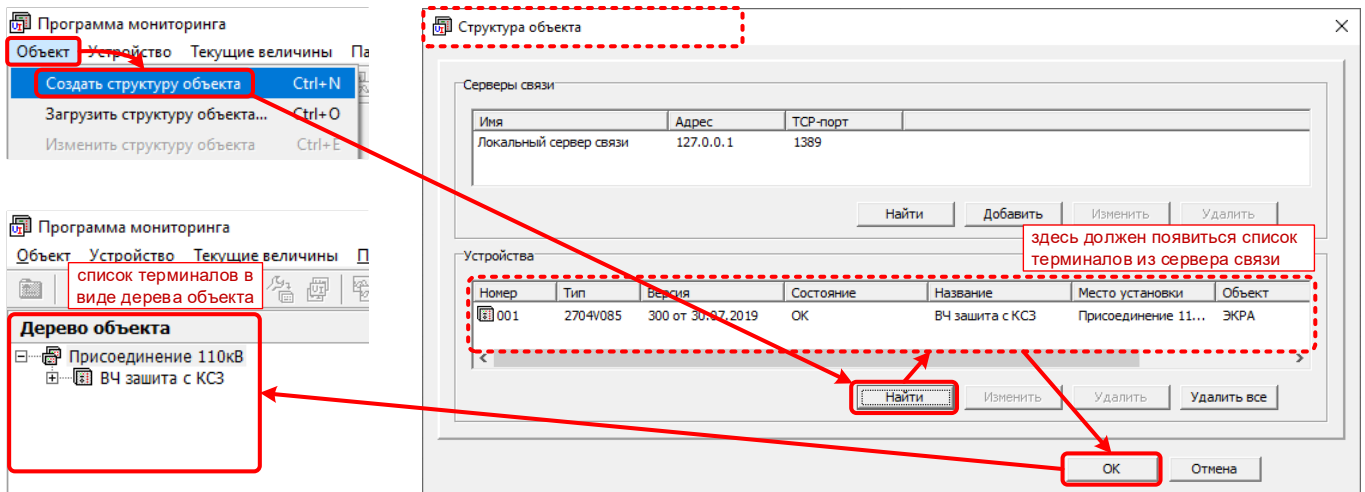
Программа мониторинга

Объект Устройство Текущие величины Па

Создать структуру объекта Ctrl+N

Загрузить структуру объекта... Ctrl+O

Изменить структуру объекта Ctrl+E

Программа мониторинга

Объект Устройство Текущие величины П

список терминалов в виде дерева объекта

Дерево объекта

Присоединение 110кВ

ВЧ зашита с КСЗ

Структура объекта

Серверы связи

| Имя | Адрес | TCP-порт |
|---|---|---|
| Локальный сервер связи | 127.0.0.1 | 1389 |

Найти Добавить Изменить Удалить

Устройства

здесь должен появиться список терминалов из сервера связи

| Номер | Тип | Версия | Состояние | Название | Место установки | Объект |
|---|---|---|---|---|---|---|
| 001 | 2704V085 | 300 от 30.07.2019 | OK | ВЧ зашита с КСЗ | Присоединение 11... | ЭКРА |

Найти Изменить Удалить Удалить все

OK Отмена